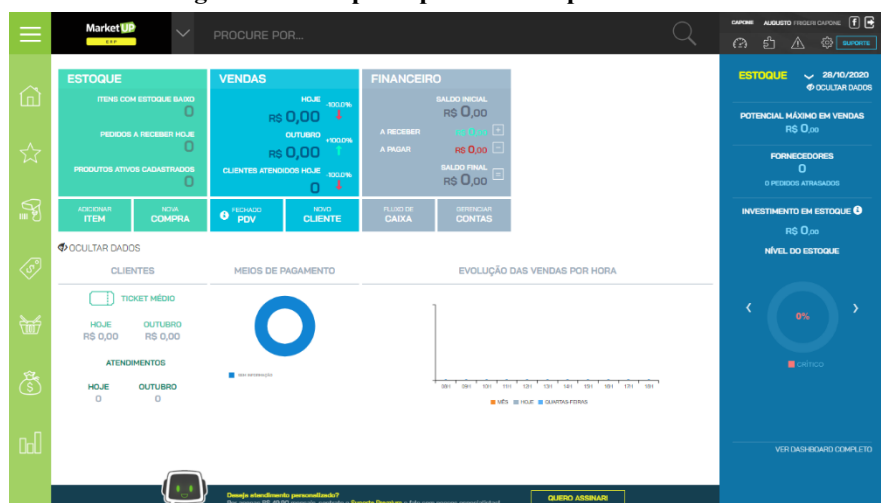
MarketUP ERP

PROCURE POR...

CAPONE AUGUSTO FRIGERI CAPONE

SUPORTE

ESTOQUE

ITENS COM ESTOQUE BAIXO
0

PEDIDOS A RECEBER HOJE
0

PRODUTOS ATIVOS CADASTRADOS
0

VENDAS

HOJE -100,0%
R$ 0,00

OUTUBRO +100,0%
R$ 0,00

CLIENTES ATENDIDOS HOJE -100,0%
0

FINANCEIRO

SALDO INICIAL
R$ 0,00

A RECEBER R$ 0,00

A PAGAR R$ 0,00

SALDO FINAL
R$ 0,00

ADICIONAR ITEM

NOVA COMPRA

FECHADO PDV

NOVO CLIENTE

FLUXO DE CAIXA

GERENCIAR CONTAS

OCULTAR DADOS

CLIENTES

TICKET MÉDIO

HOJE
R$ 0,00

OUTUBRO
R$ 0,00

ATENDIMENTOS

HOJE
0

OUTUBRO
0

MEIOS DE PAGAMENTO

sem movimentação

EVOLUÇÃO DAS VENDAS POR HORA

08H 09H 10H 11H 12H 13H 14H 15H 16H 17H 18H

MÊS HOJE QUARTAS-FEIRAS

ESTOQUE 28/10/2020

OCULTAR DADOS

POTENCIAL MÁXIMO EM VENDAS
R$ 0,00

FORNECEDORES
0
0 PEDIDOS ATRASADOS

INVESTIMENTO EM ESTOQUE
R$ 0,00

NÍVEL DO ESTOQUE

0%

CRÍTICO

VER DASHBOARD COMPLETO

Deseja atendimento personalizado?

QUERO ASSINAR